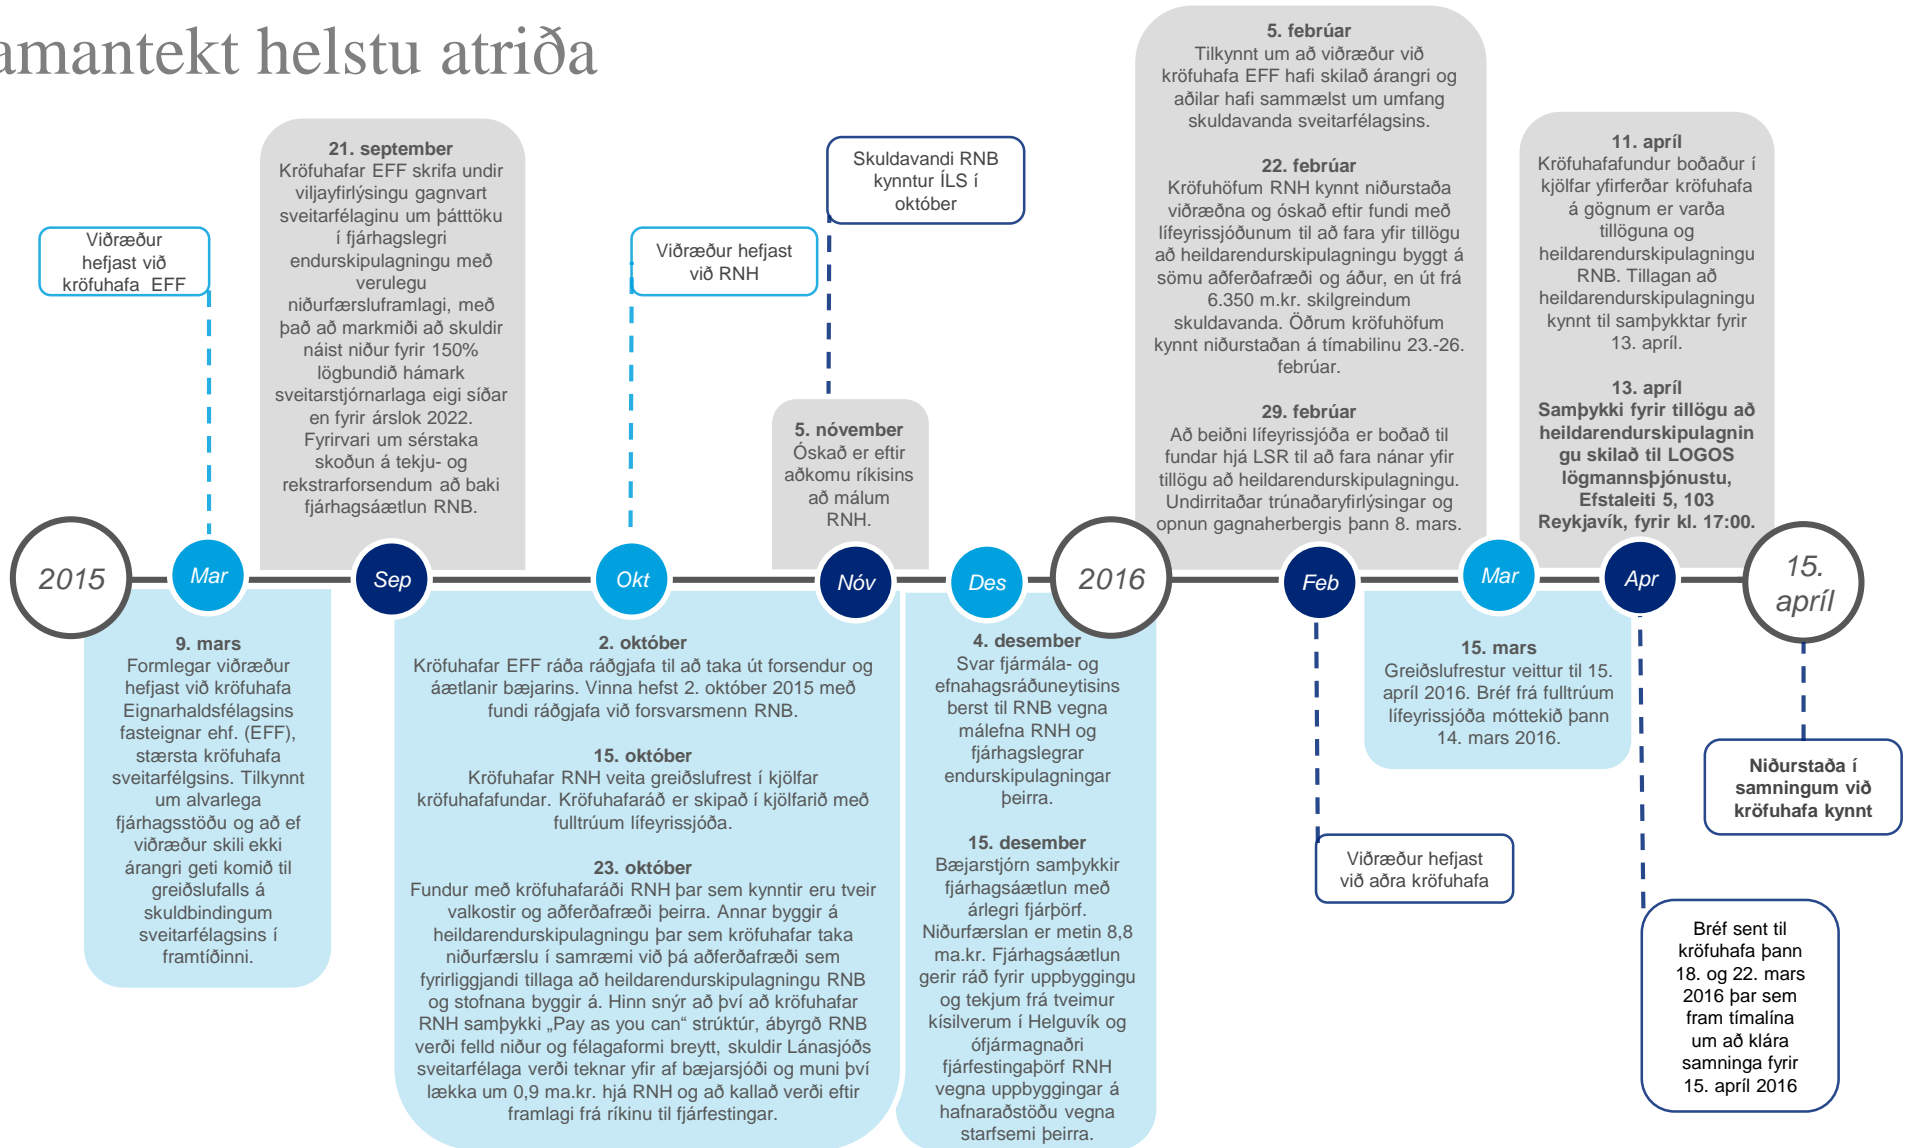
amantekt helstu atriða

Viðræður hefjast við kröfuhafa EFF

21. september
Kröfuhafar EFF skrifa undir viljayfirlýsingu gagnvart sveitarfélaginu um þátttöku í fjárhagslegri endurskipulagningu með verulegu niðurfærsluframlagi, með það að markmiði að skuldir náist niður fyrir 150% lögbundið hámark sveitarstjórnarlaga eigi síðar en fyrir árslok 2022. Fyrirvari um sérstaka skoðun á tekju- og rekstrarforsendum að baki fjárhagsáætlun RNB.

Viðræður hefjast við RNB

Skuldavandi RNB kynntur ÍLS í október

5. nóvember
Óskað er eftir aðkomu ríkisins að málum RNH.

5. febrúar
Tilkynnt um að viðræður við kröfuhafa EFF hafi skilað árangri og aðilar hafi sammælst um umfang skuldavanda sveitarfélagsins.

22. febrúar
Kröfuhöfum RNH kynnt niðurstaða viðræðna og óskað eftir fundi með lífeyrissjóðunum til að fara yfir tillögu að heildarendurskipulagningu byggt á sömu aðferðafræði og áður, en út frá 6.350 m.kr. skilgreindum skuldavanda. Öðrum kröfuhöfum kynnt niðurstaðan á tímabilinu 23.-26. febrúar.

29. febrúar
Að beiðni lífeyrissjóða er boðað til fundar hjá LSR til að fara nánar yfir tillögu að heildarendurskipulagningu. Undirritaðar trúnaðaryfirlýsingar og opnun gagnaherbergis þann 8. mars.

11. apríl
Kröfuhafafundur boðaður í kjölfar yfirferðar kröfuhafa á gögnum er varða tillöguna og heildarendurskipulagningu RNB. Tillagan að heildarendurskipulagningu kynnt til samþykktar fyrir 13. apríl.

13. apríl
Samþykki fyrir tillögu að heildarendurskipulagningu skilað til LOGOS lögmannsþjónustu, Efstaleiti 5, 103 Reykjavík, fyrir kl. 17:00.

2015 Mar Sep Okt Nóv Des 2016 Feb Mar Apr 15. apríl

9. mars
Formlegar viðræður hefjast við kröfuhafa Eignarhaldsfélagsins fasteignar ehf. (EFF), stærsta kröfuhafa sveitarfélgsins. Tilkynnt um alvarlega fjárhagsstöðu og að ef viðræður skili ekki árangri geti komið til greiðslufalls á skuldbindingum sveitarfélagsins í framtíðinni.

2. október
Kröfuhafar EFF ráða ráðgjafa til að taka út forsendur og áætlanir bæjarins. Vinna hefst 2. október 2015 með fundi ráðgjafa við forsvarsmenn RNB.

15. október
Kröfuhafar RNH veita greiðslufrest í kjölfar kröfuhafafundar. Kröfuhafaráð er skipað í kjölfarið með fulltrúm lífeyrissjóða.

23. október
Fundur með kröfuhafaráði RNH þar sem kynntir eru tveir valkostir og aðferðafræði þeirra. Annar byggir á heildarendurskipulagningu þar sem kröfuhafar taka niðurfærslu í samræmi við þá aðferðafræði sem fyrirliggjandi tillaga að heildarendurskipulagningu RNB og stofnana byggir á. Hinn snýr að því að kröfuhafar RNH samþykki „Pay as you can“ strúktúr, ábyrgð RNB verði felld niður og félagaformi breytt, skuldir Lánasjóðs sveitarfélaga verði teknar yfir af bæjarsjóði og muni því lækka um 0,9 ma.kr. hjá RNH og að kallað verði eftir framlagi frá ríkinu til fjárfestingar.

4. desember
Svar fjármála- og efnahagsráðuneytisins berst til RNB vegna málefna RNH og fjárhagslegrar endurskipulagningar þeirra.

15. desember
Bæjarstjórn samþykkir fjárhagsáætlun með árlegri fjárþörf. Niðurfærslan er metin 8,8 ma.kr. Fjárhagsáætlun gerir ráð fyrir uppbyggingu og tekjum frá tveimur kísilverum í Helguvík og ófjármagnaðri fjárfestingaþörf RNH vegna uppbyggingar á hafnaraðstöðu vegna starfsemi þeirra.

Viðræður hefjast við aðra kröfuhafa

15. mars
Greiðslufrestur veittur til 15. apríl 2016. Bréf frá fulltrúm lífeyrissjóða móttekið þann 14. mars 2016.

Bréf sent til kröfuhafa þann 18. og 22. mars 2016 þar sem fram tímalína um að klára samninga fyrir 15. apríl 2016

Niðurstaða í samningum við kröfuhafa kynnt